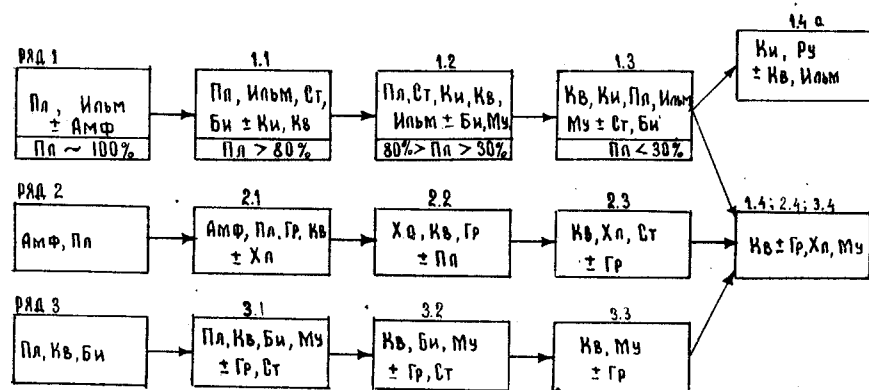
РЯД 1

Пл, Ильм ± Амф

Пл ~ 100%

1.1

Пл, Ильм, Ст, Би ± Ки, Кв

Пл > 80%

1.2

Пл, Ст, Ки, Кв, Ильм ± Би, Му

80% > Пл > 30%

1.3

Кв, Ки, Пл, Ильм, Му ± Ст, Би

Пл < 30%

1.4 а

Ки, Ру ± Кв, Ильм

РЯД 2

Амф, Пл

2.1

Амф, Пл, Гр, Кв ± Хл

2.2

Хл, Кв, Гр ± Пл

2.3

Кв, Хл, Ст ± Гр

1.4; 2.4; 3.4

Кв ± Гр, Хл, Му

РЯД 3

Пл, Кв, Би

3.1

Пл, Кв, Би, Му ± Гр, Ст

3.2

Кв, Би, Му ± Гр, Ст

3.3

Кв, Му ± Гр